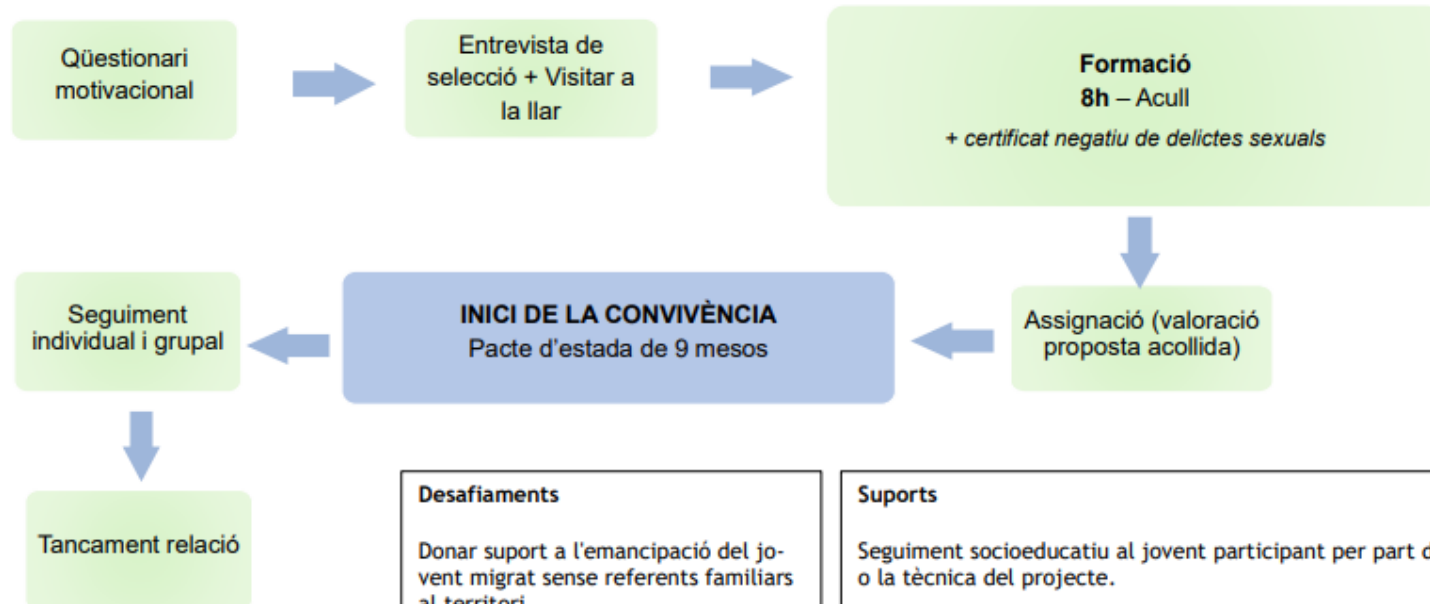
Qüestionari motivacional

Entrevista de selecció + Visitar a la llar

Formació
8h – Acull
+ certificat negatiu de delictes sexuals

Assignació (valoració proposta acollida)

INICI DE LA CONVIVÈNCIA
Pacte d'estada de 9 mesos

Seguiment individual i grupal

Tancament relació

Desafiaments

Donar suport a l'emancipació del jovent migrat sense referents familiars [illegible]

Suports

Seguiment socioeducatiu al jovent participant per part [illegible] o la tècnica del projecte.